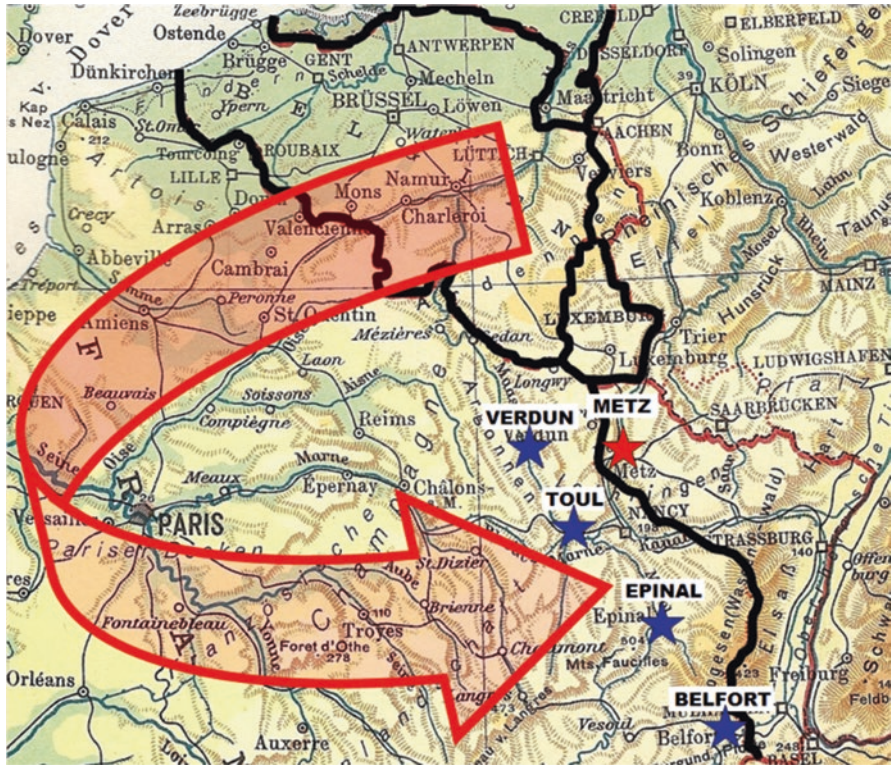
Dover
Ostende
Zeebrügge
CREFELD
ELBERFELD
Dünkirchen
Brügge
GENT
ANTWERPEN
DÜSSELDORF
Solingen
Mecheln
Scheld
Ypern
BRÜSSEL
Löwen
Maastricht
KÖLN
Siege
Kap Gris Nez
Calais
St.Omer
Waterloo
AACHEN
Bonn
Westerwald
Boulogne
Artois
Tourcoing
ROUBAIX
LÜTTICH
Verviers
Rheinisches Schiefergebirge
LILLE
Namur
Koblenz
Douai
Mons
Lahn
Crecy
Arras
Charleroi
Taunus
Valenciennes
Abbeville
Cambrai
Mosel
Rhein
MAINZ
Le Tréport
Somme
Peronne
Hunsrück
Dieppe
Amiens
St.Quentin
Ardennen
LUXEMBURG
Trier
Mézières
Sedan
Luxemburg
LUDWIGSHAFEN
Laon
Longwy
Pfalz
ROUEN
Beauvais
Soissons
Aisne
VERDUN
METZ
SAARBRÜCKEN
Compiègne
Reims
Verdun
Oise
Seine
Marne
Metz
Meaux
Epernay
Châlons
TOUL
NANCY
Versailles
PARIS
Pariser Becken
Champagne
Marne
STRASSBURG
St.Dizier
Aube
EPINAL
Fontainebleau
Brienne
Epinal
Vogesen
Wasgenwald
Elsaß
Troyes
Foret d'Othe
278
Chaumont
Mts.Faucilles
Freiburg
Orléans
Yonne
Langres
BELFORT
Feldberg
Vesoul
Auxerre
Belfort
BASEL